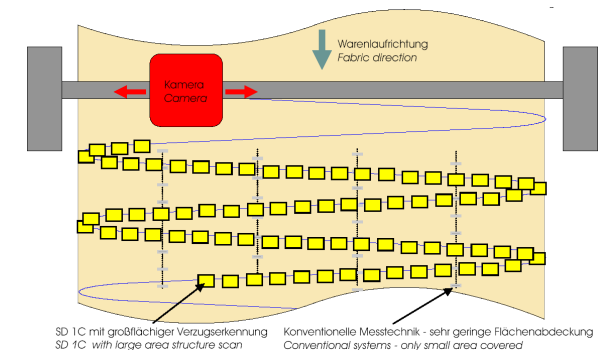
Warenlaufrichtung
Fabric direction

Kamera
Camera

SD 1C mit großflächiger Verzugserkennung
SD 1C with large area structure scan

Konventionelle Messtechnik - sehr geringe Flächenabdeckung
Conventional systems - only small area covered